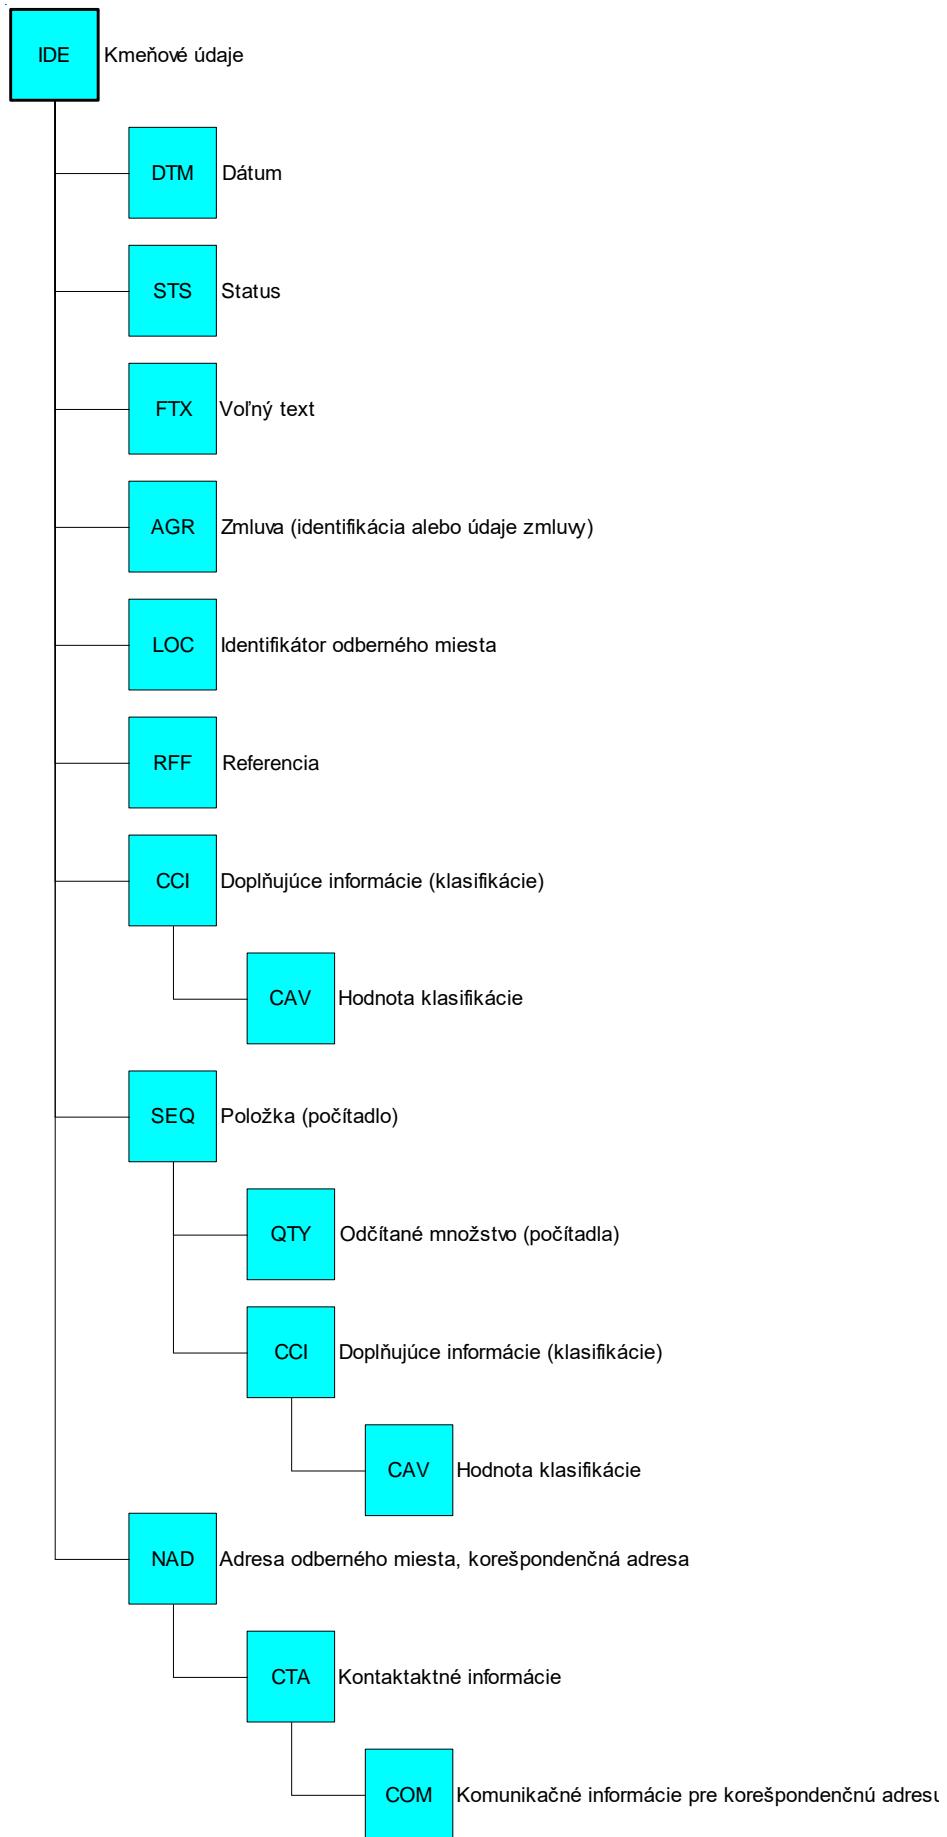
IDE Kmeňové údaje

DTM Dátum

STS Status

FTX Voľný text

AGR Zmluva (identifikácia alebo údaje zmluvy)

LOC Identifikátor odberného miesta

RFF Referencia

CCI Doplňujúce informácie (klasifikácie)

CAV Hodnota klasifikácie

SEQ Položka (počítadlo)

QTY Odčítané množstvo (počítadla)

CCI Doplňujúce informácie (klasifikácie)

CAV Hodnota klasifikácie

NAD Adresa odberného miesta, korešpondenčná adresa

CTA Kontaktaktné informácie

COM Komunikačné informácie pre korešpondenčnú adres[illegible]